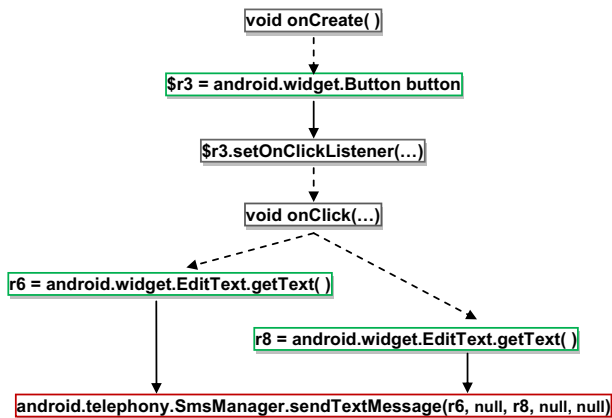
void onCreate( )

$r3 = android.widget.Button button

$r3.setOnClickListener(…)

void onClick(…)

r6 = android.widget.EditText.getText( )

r8 = android.widget.EditText.getText( )

android.telephony.SmsManager.sendTextMessage(r6, null, r8, null, null)